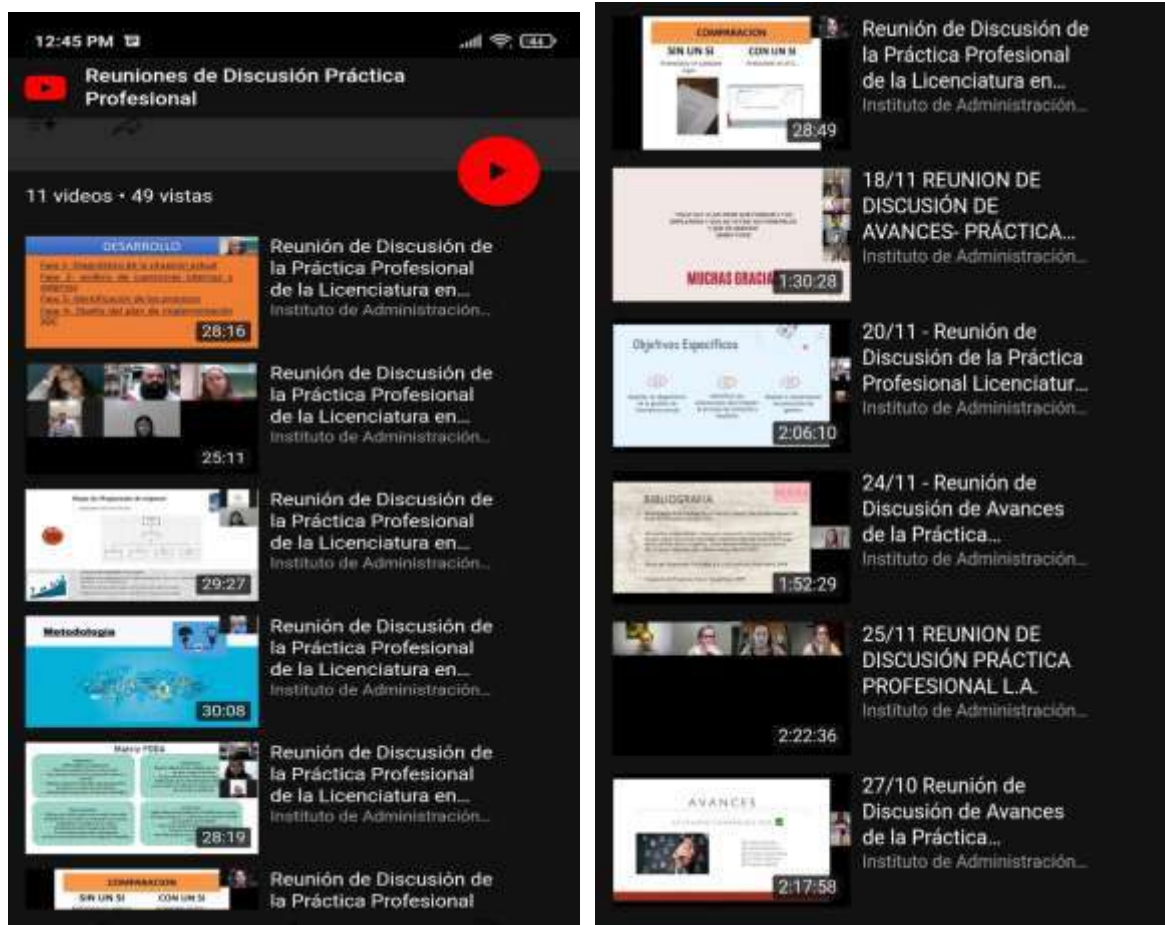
12:45 PM

44

Reuniones de Discusión Práctica Profesional

11 videos • 49 vistas

DESARROLLO

Fase 1: Diagnóstico de la situación actual
Fase 2: Análisis de cuestiones internas y externas
Fase 3: Identificación de los procesos
Fase 4: Diseño del plan de implementación
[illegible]

28:16

Reunión de Discusión de la Práctica Profesional de la Licenciatura en...
Instituto de Administración...

25:11

Reunión de Discusión de la Práctica Profesional de la Licenciatura en...
Instituto de Administración...

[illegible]

29:27

Reunión de Discusión de la Práctica Profesional de la Licenciatura en...
Instituto de Administración...

Metodología

30:08

Reunión de Discusión de la Práctica Profesional de la Licenciatura en...
Instituto de Administración...

Matriz FODA

28:19

Reunión de Discusión de la Práctica Profesional de la Licenciatura en...
Instituto de Administración...

COMPARACION
SIN UN SI
CON UN SI

Reunión de Discusión de la Práctica Profesional

COMPARACION
SIN UN SI
CON UN SI

28:49

Reunión de Discusión de la Práctica Profesional de la Licenciatura en...
Instituto de Administración...

MUCHAS GRACIA

1:30:28

18/11 REUNION DE DISCUSIÓN DE AVANCES- PRÁCTICA...
Instituto de Administración...

Objetivos Específicos

2:06:10

20/11 - Reunión de Discusión de la Práctica Profesional Licenciatur...
Instituto de Administración...

BIBLIOGRAFIA

1:52:29

24/11 - Reunión de Discusión de Avances de la Práctica...
Instituto de Administración...

2:22:36

25/11 REUNION DE DISCUSIÓN PRÁCTICA PROFESIONAL L.A.
Instituto de Administración...

AVANCES

2:17:58

27/10 Reunión de Discusión de Avances de la Práctica...
Instituto de Administración...